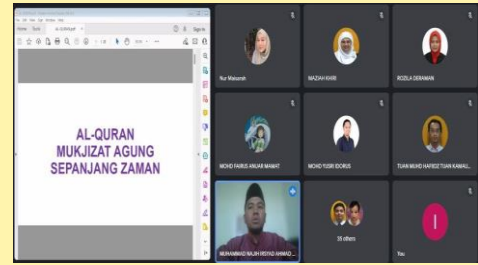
Home Tools
AL-QURAN MUKJIZAT AGUNG SEPANJANG ZAMAN

Nur Maisarah
MAZIAH KHIR
ROZILA GERAMAN
MOHD FARIS ANUAR MAMAT
MOHD YUSRI IDORUS
TUAN MOHD HAFIDZ TUAN KAMAL...
MUHAMMAD NAJIH IRSYAD AHMAD...
35 others
I
You